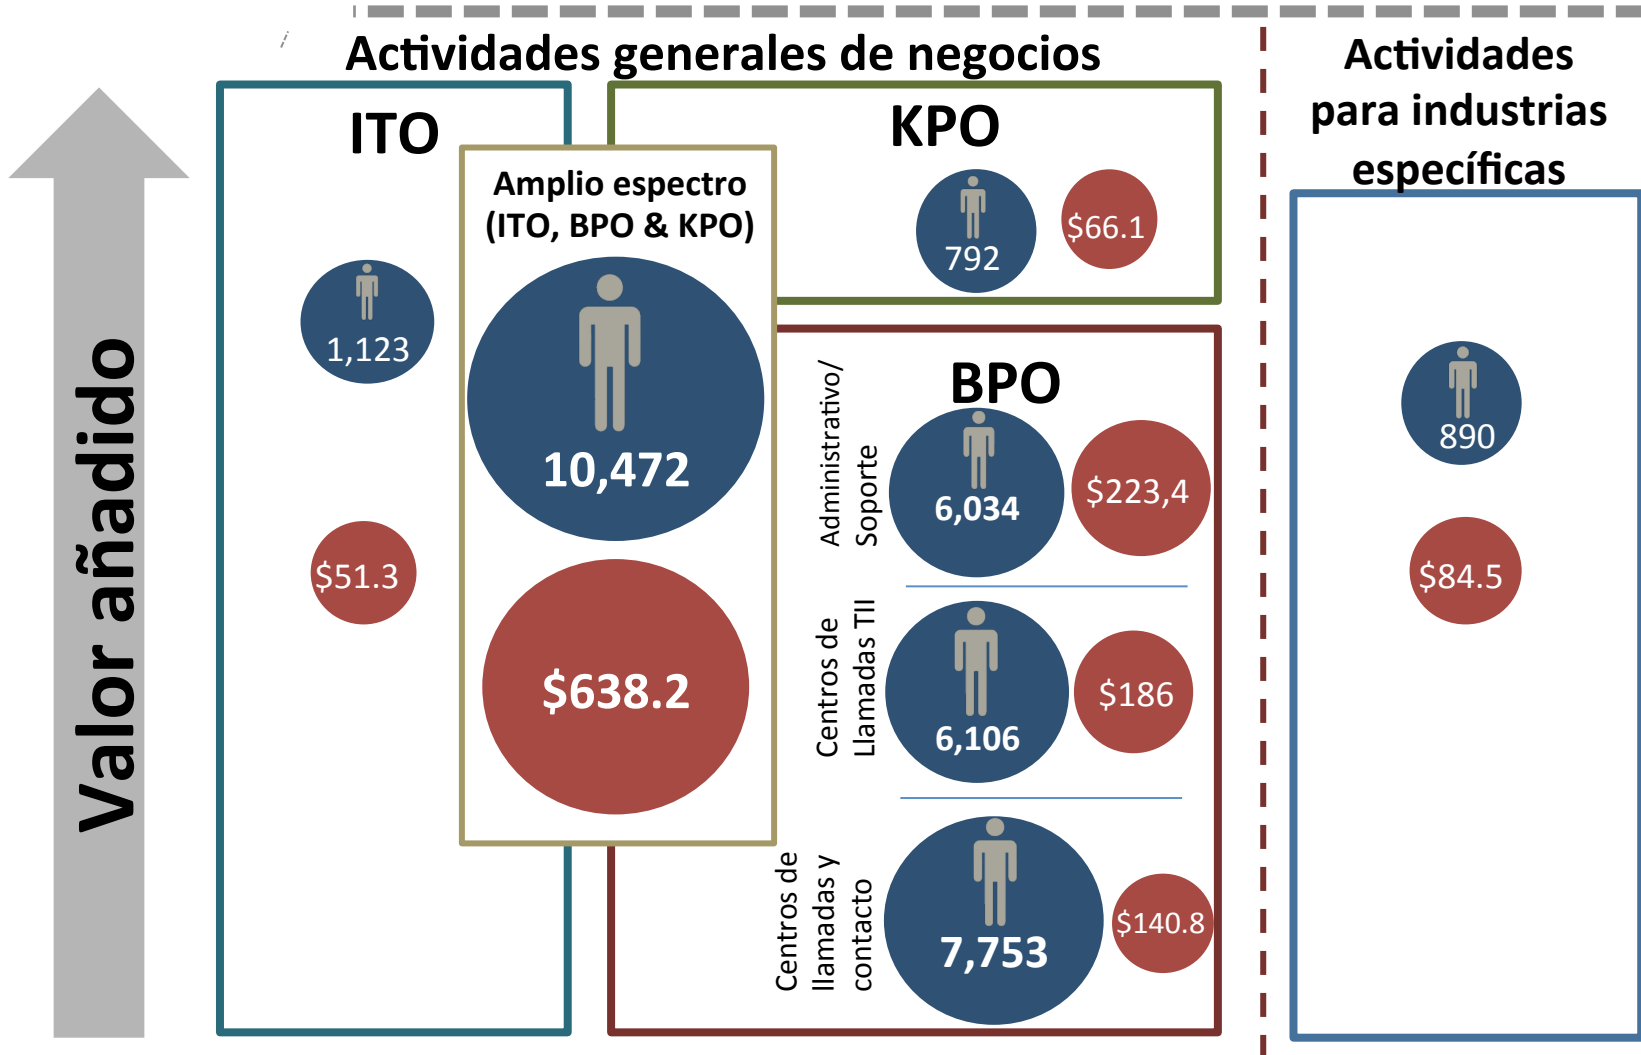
Valor añadido

Actividades generales de negocios

ITO

1,123

$51.3

Amplio espectro (ITO, BPO & KPO)

10,472

$638.2

KPO

792

$66.1

BPO

Administrativo/ Soporte

6,034

$223,4

Centros de Llamadas TII

6,106

$186

Centros de llamadas y contacto

7,753

$140.8

Actividades para industrias específicas

890

$84.5